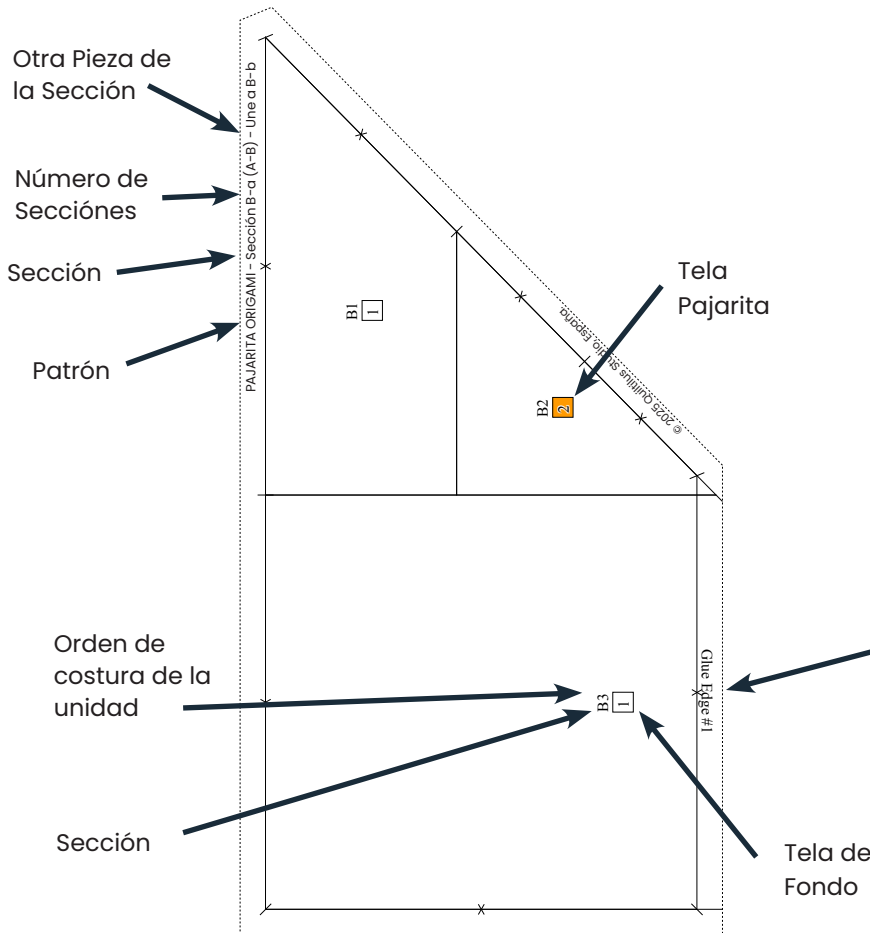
Otra Pieza de la Sección

Número de Secciónes

Sección

Patrón

PAJARITA ORIGAMI - Sección B-a (A-B) - Une a B-b

B1 1

Tela Pajarita

B2 2

© 2025 Quiltius Studio, España

Orden de costura de la unidad

Sección

B3 1

Glue Edge #1

Tela de Fondo